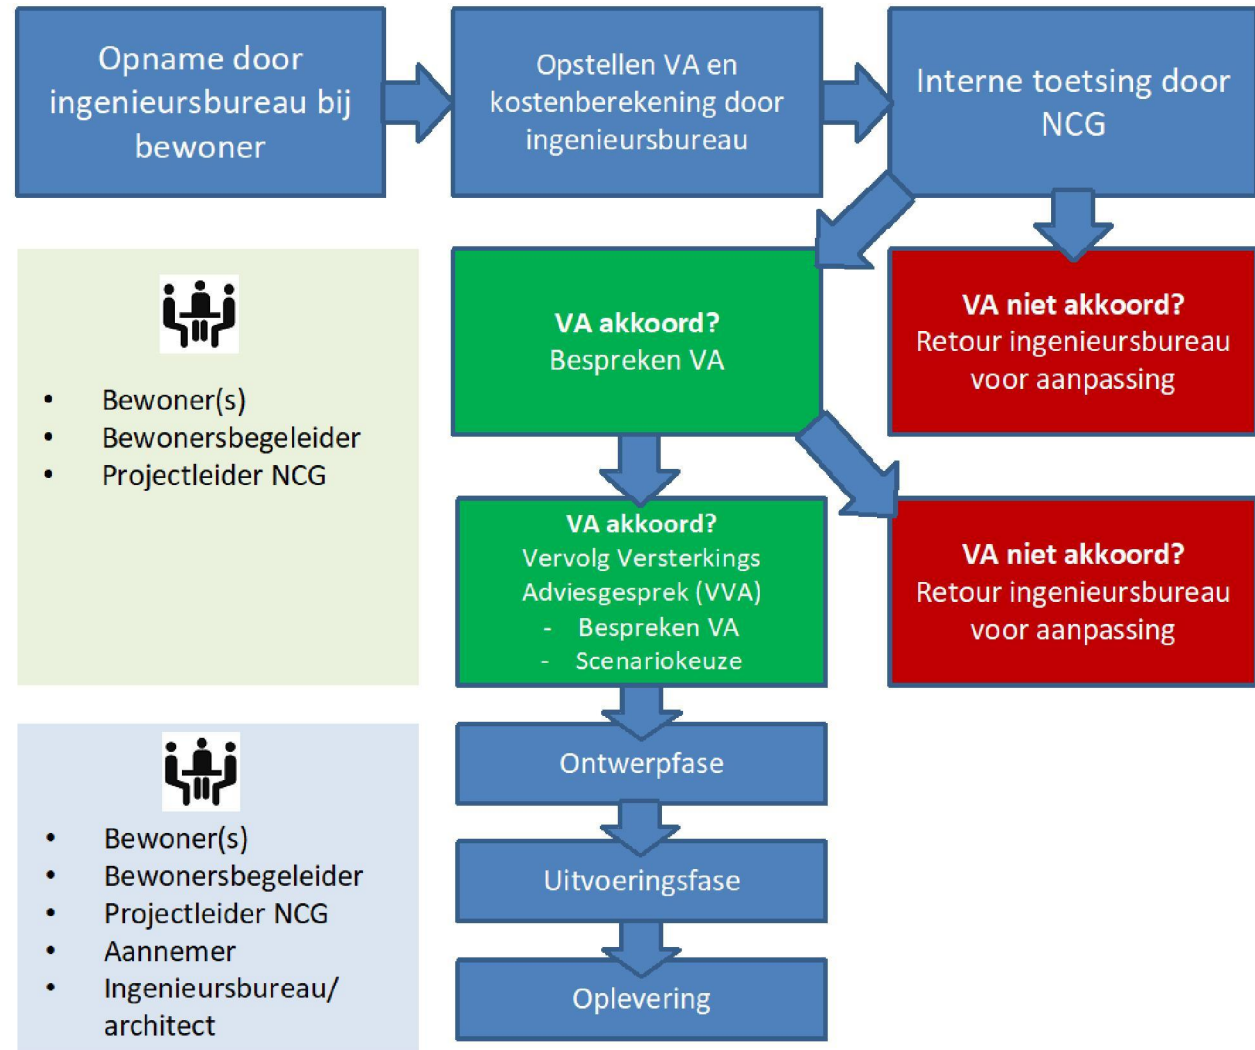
Opname door ingenieursbureau bij bewoner

Opstellen VA en kostenberekening door ingenieursbureau

Interne toetsing door NCG

- Bewoner(s)
- Bewonersbegeleider
- Projectleider NCG

**VA akkoord?**
Bespreken VA

**VA niet akkoord?**
Retour ingenieursbureau voor aanpassing

**VA akkoord?**
Vervolg Versterkings Adviesgesprek (VVA)
- Bespreken VA
- Scenariokeuze

**VA niet akkoord?**
Retour ingenieursbureau voor aanpassing

- Bewoner(s)
- Bewonersbegeleider
- Projectleider NCG
- Aannemer
- Ingenieursbureau/ architect

Ontwerpfase

Uitvoeringsfase

Oplevering